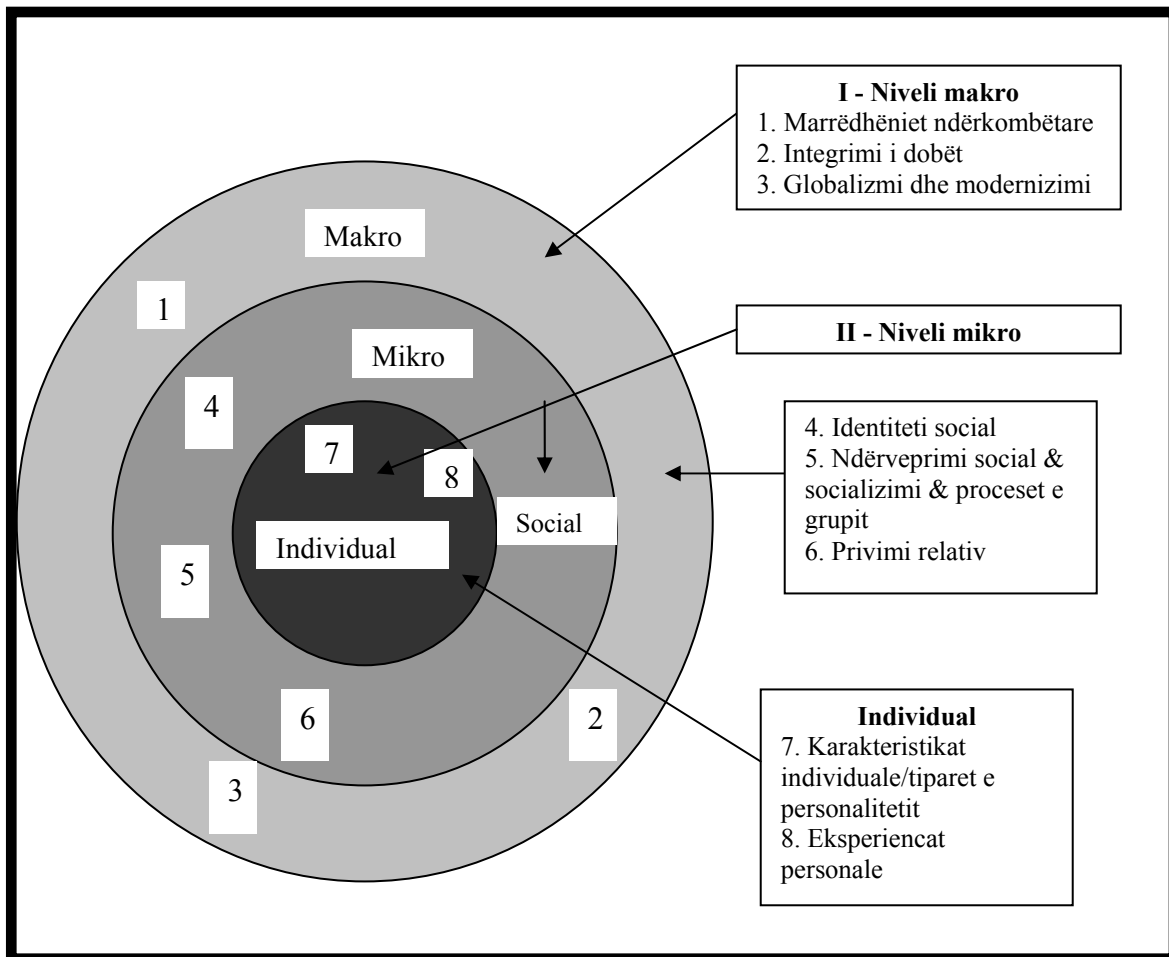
**I - Niveli makro**
1. Marrëdhëniet ndërkombëtare
2. Integrimi i dobët
3. Globalizmi dhe modernizimi

Makro

1

**II - Niveli mikro**

Mikro

4

4. Identiteti social
5. Ndërveprimi social & socializimi & proceset e grupit
6. Privimi relativ

7

8

Social

Individual

5

**Individual**
7. Karakteristikat individuale/tiparet e personalitetit
8. Eksperiencat personale

6

2

3